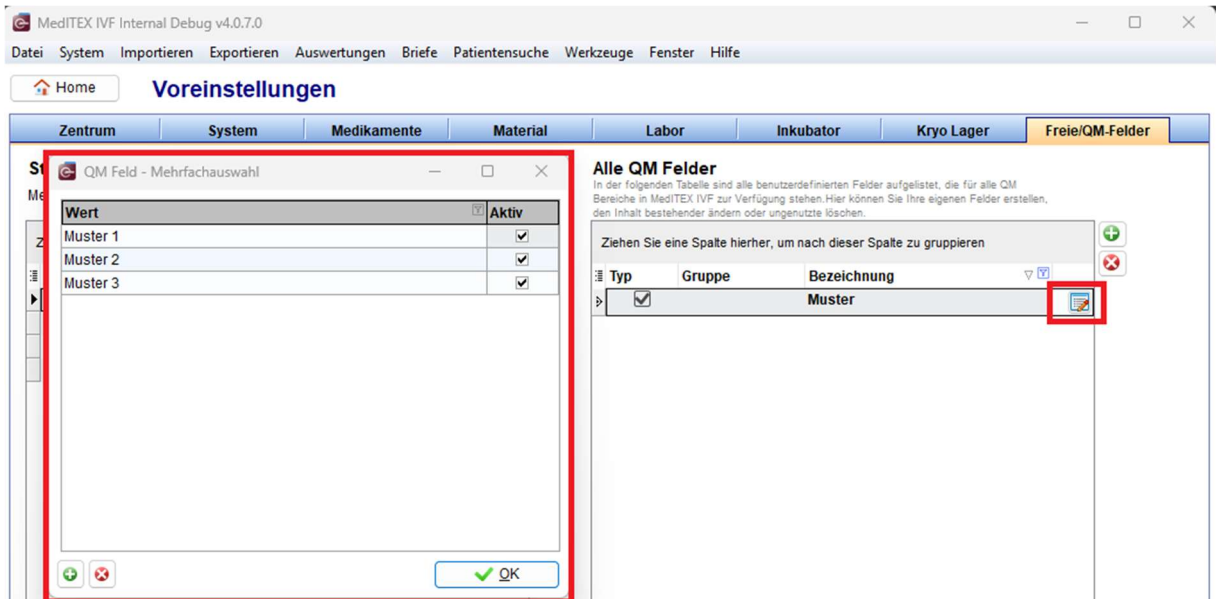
MedITEX IVF Internal Debug v4.0.7.0

Datei System Importieren Exportieren Auswertungen Briefe Patientensuche Werkzeuge Fenster Hilfe

Home

Voreinstellungen

Zentrum | System | Medikamente | Material | Labor | Inkubator | Kryo Lager | Freie/QM-Felder

St
Me
Z

QM Feld - Mehrfachauswahl

| Wert | Aktiv |
|---|---|
| Muster 1 | ☑ |
| Muster 2 | ☑ |
| Muster 3 | ☑ |

OK

Alle QM Felder
In der folgenden Tabelle sind alle benutzerdefinierten Felder aufgelistet, die für alle QM Bereiche in MedITEX IVF zur Verfügung stehen.Hier können Sie Ihre eigenen Felder erstellen, den Inhalt bestehender ändern oder ungenutzte löschen.

Ziehen Sie eine Spalte hierher, um nach dieser Spalte zu gruppieren

| Typ | Gruppe | Bezeichnung |
|---|---|---|
| ☑ | | Muster |